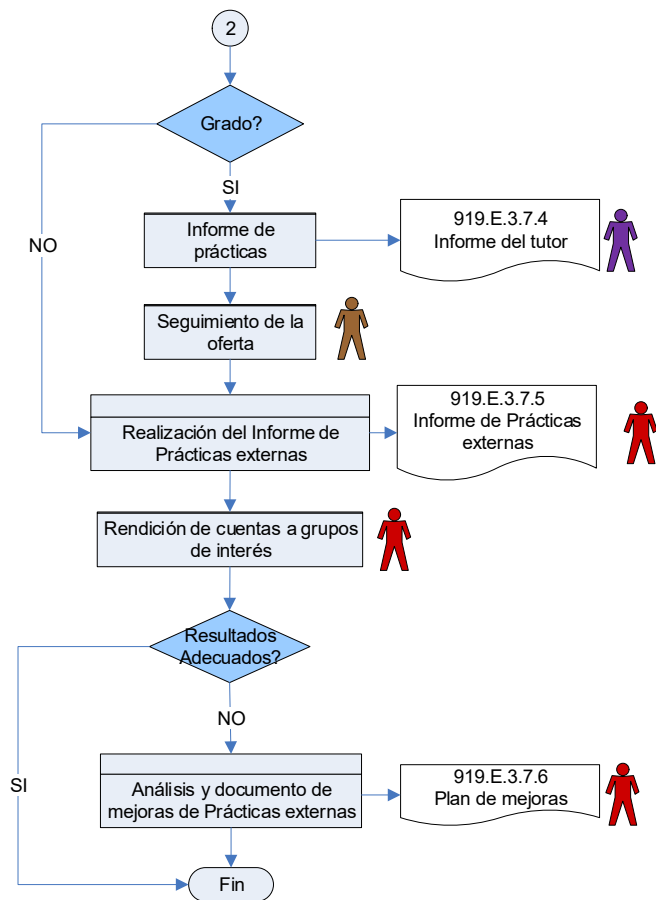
2

Grado?

SI

NO

Informe de prácticas

919.E.3.7.4
Informe del tutor

Seguimiento de la oferta

Realización del Informe de Prácticas externas

919.E.3.7.5
Informe de Prácticas externas

Rendición de cuentas a grupos de interés

Resultados Adecuados?

NO

SI

Análisis y documento de mejoras de Prácticas externas

919.E.3.7.6
Plan de mejoras

Fin